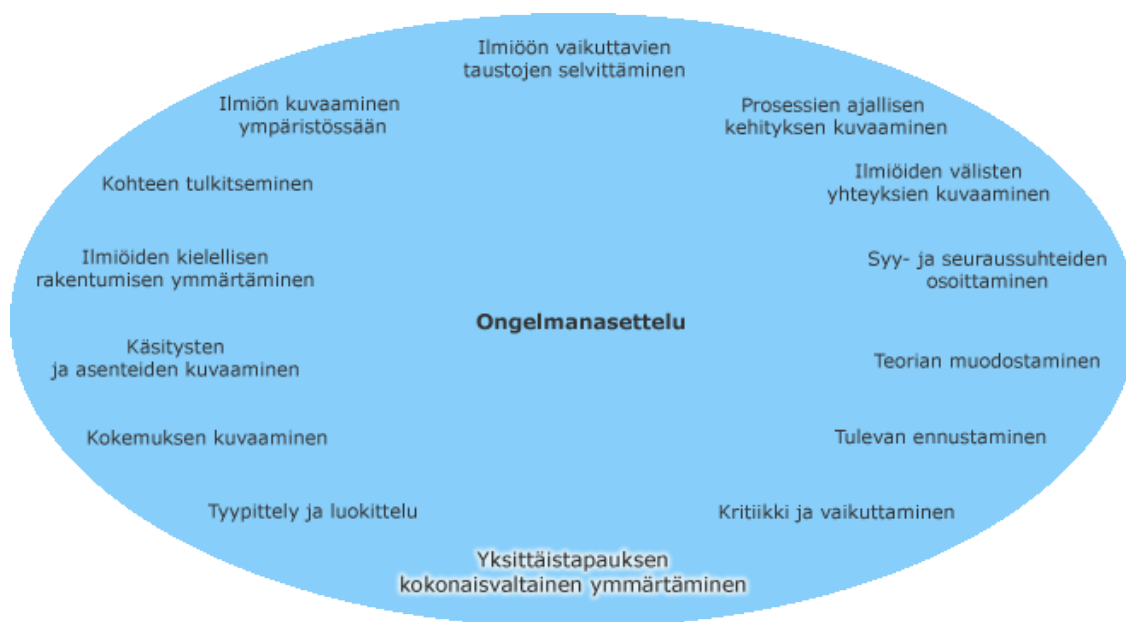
Ilmiöön vaikuttavien taustojen selvittäminen

Ilmiön kuvaaminen ympäristössään

Prosessien ajallisen kehityksen kuvaaminen

Kohteen tulkitseminen

Ilmiöiden välisten yhteyksien kuvaaminen

Ilmiöiden kielellisen rakentumisen ymmärtäminen

Syy- ja seuraussuhteiden osoittaminen

Ongelmanasettelu

Käsitysten ja asenteiden kuvaaminen

Teorian muodostaminen

Kokemuksen kuvaaminen

Tulevan ennustaminen

Tyypittely ja luokittelu

Kritiikki ja vaikuttaminen

Yksittäistapauksen kokonaisvaltainen ymmärtäminen